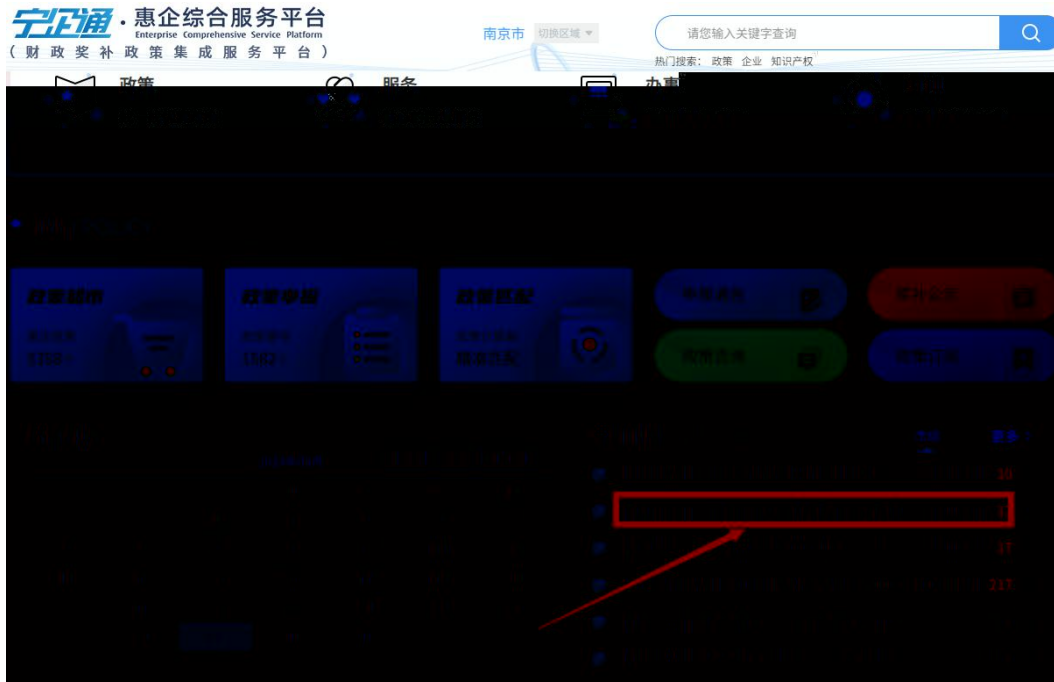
宁企通 · 惠企综合服务平台
Enterprise Comprehensive Service Platform
（财政奖补政策集成服务平台）

南京市 切换区域

请您输入关键字查询

热门搜索：政策 企业 知识产权

政策

服务

办事

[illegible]

政策超市

政策申报

政策匹配

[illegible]

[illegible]

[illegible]

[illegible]

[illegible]

10

17

217